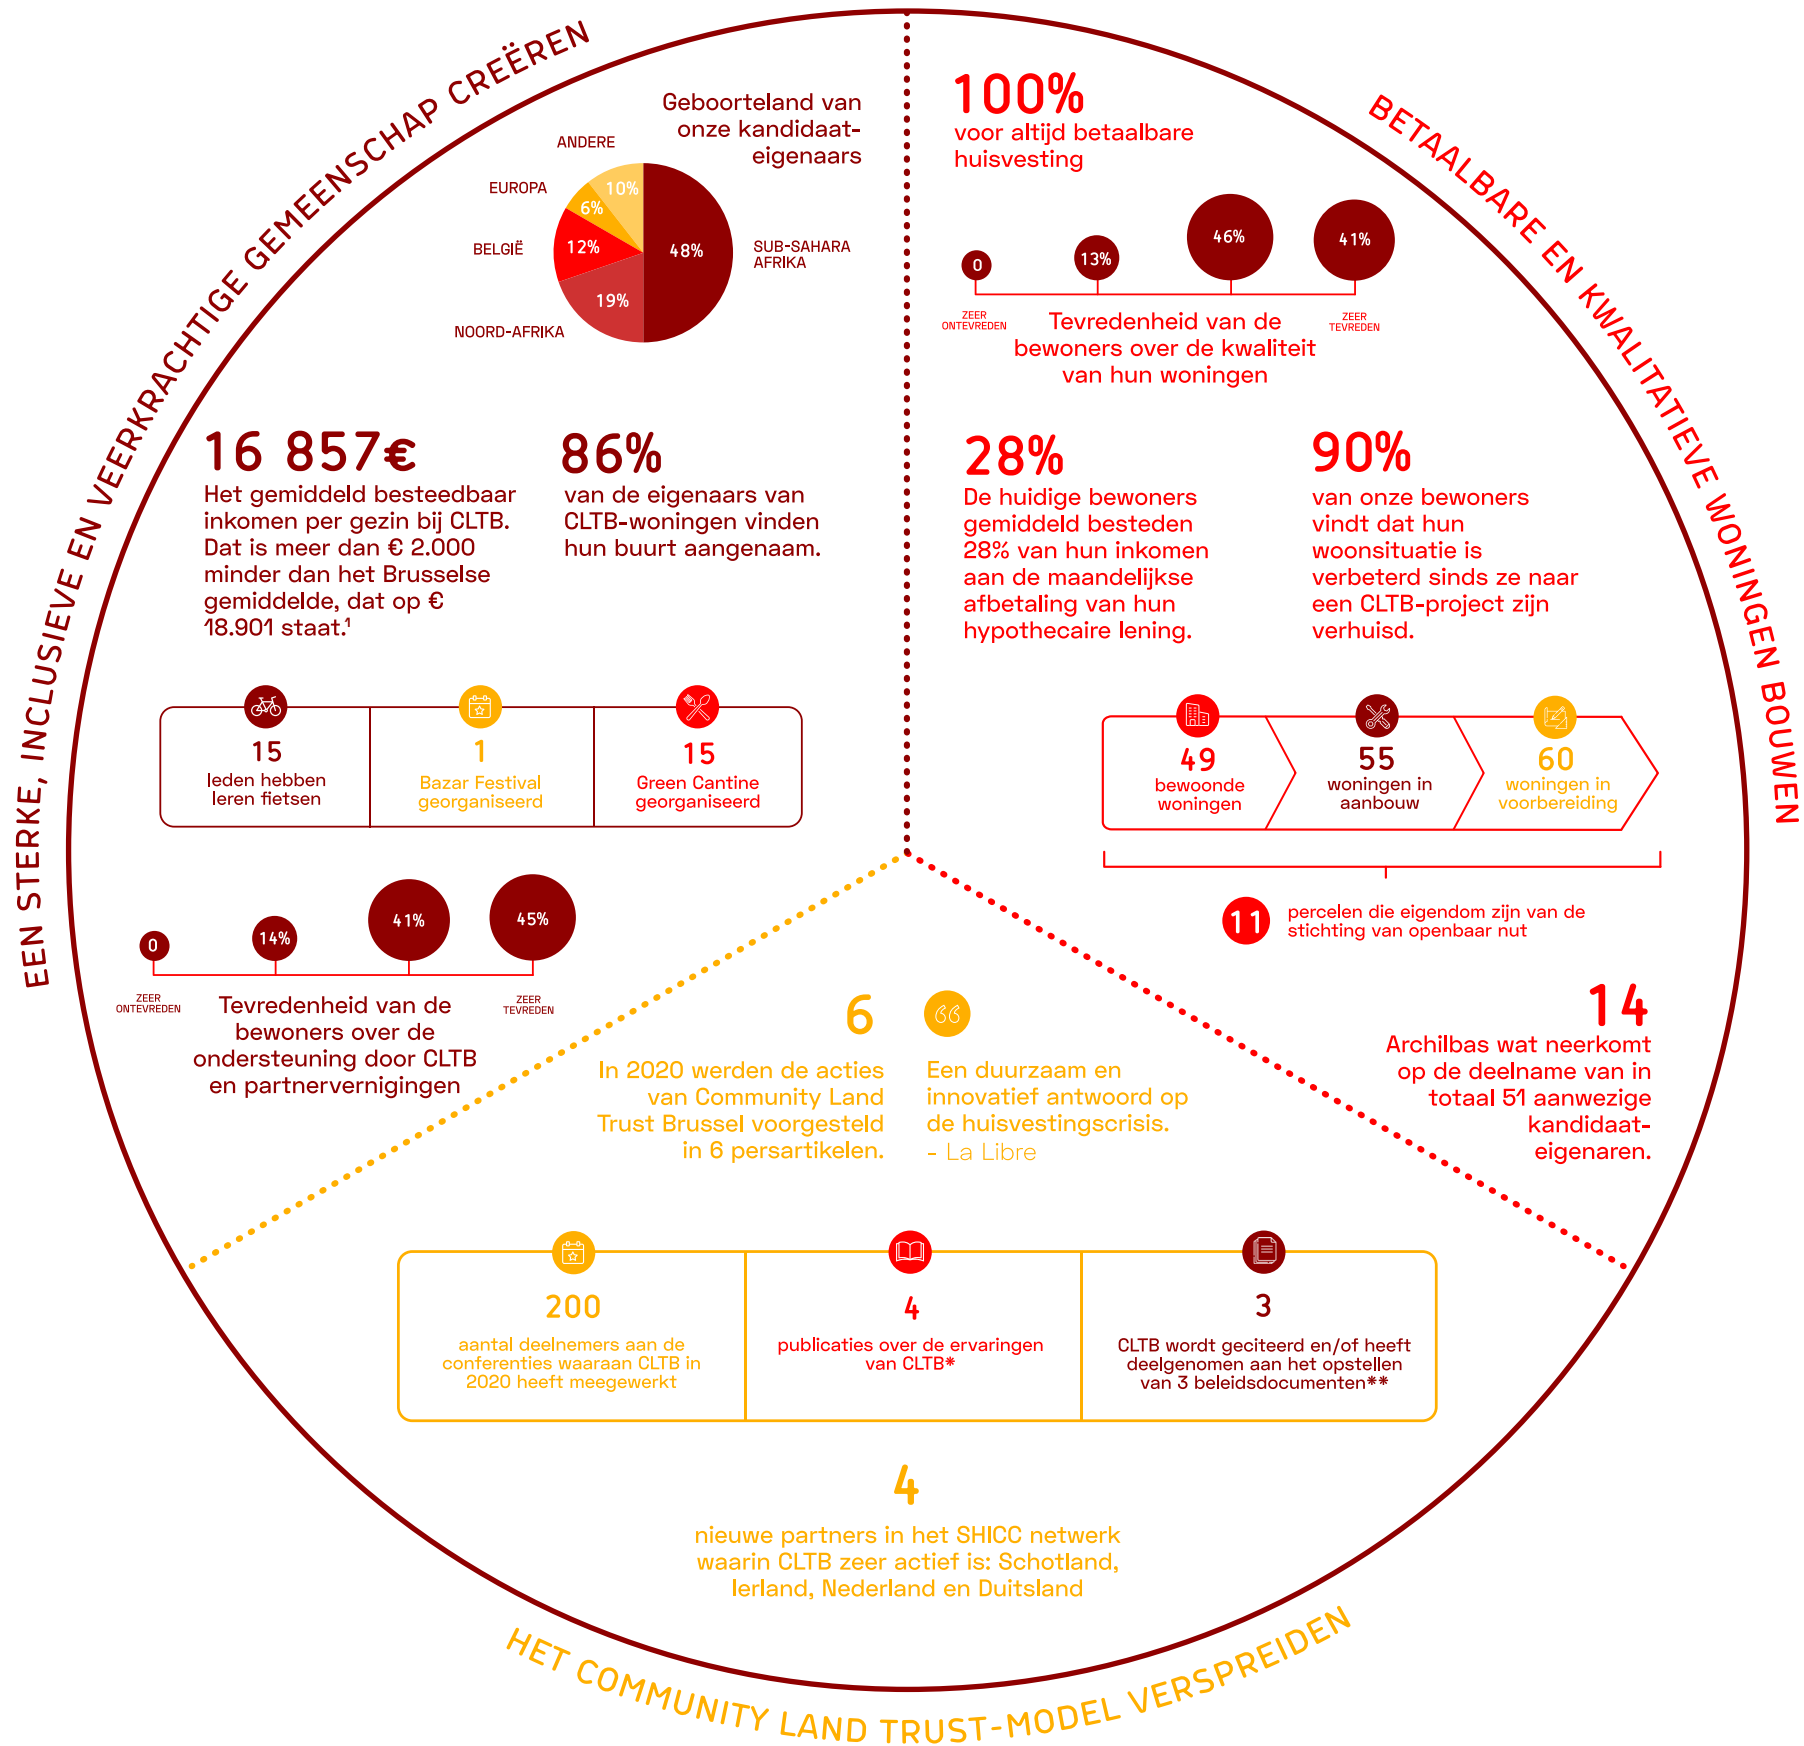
EEN STERKE, INCLUSIEVE EN VEERKRACHTIGE GEMEENSCHAP CREËREN

Geboorteland van onze kandidaat-eigenaars

ANDERE
EUROPA
BELGIË
NOORD-AFRIKA
SUB-SAHARA AFRIKA
10%
6%
12%
19%
48%

16 857€
Het gemiddeld besteedbaar inkomen per gezin bij CLTB. Dat is meer dan € 2.000 minder dan het Brusselse gemiddelde, dat op € 18.901 staat.¹

86%
van de eigenaars van CLTB-woningen vinden hun buurt aangenaam.

15
leden hebben leren fietsen

1
Bazar Festival georganiseerd

15
Green Cantine georganiseerd

0
14%
41%
45%
ZEER ONTEVREDEN
ZEER TEVREDEN
Tevredenheid van de bewoners over de ondersteuning door CLTB en partnervernigingen

BETAALBARE EN KWALITATIEVE WONINGEN BOUWEN

100%
voor altijd betaalbare huisvesting

0
13%
46%
41%
ZEER ONTEVREDEN
ZEER TEVREDEN
Tevredenheid van de bewoners over de kwaliteit van hun woningen

28%
De huidige bewoners gemiddeld besteden 28% van hun inkomen aan de maandelijkse afbetaling van hun hypothecaire lening.

90%
van onze bewoners vindt dat hun woonsituatie is verbeterd sinds ze naar een CLTB-project zijn verhuisd.

49
bewoonde woningen

55
woningen in aanbouw

60
woningen in voorbereiding

11
percelen die eigendom zijn van de stichting van openbaar nut

14
Archilbas wat neerkomt op de deelname van in totaal 51 aanwezige kandidaat-eigenaren.

6
In 2020 werden de acties van Community Land Trust Brussel voorgesteld in 6 persartikelen.

Een duurzaam en innovatief antwoord op de huisvestingscrisis.
- La Libre

200
aantal deelnemers aan de conferenties waaraan CLTB in 2020 heeft meegewerkt

4
publicaties over de ervaringen van CLTB*

3
CLTB wordt geciteerd en/of heeft deelgenomen aan het opstellen van 3 beleidsdocumenten**

4
nieuwe partners in het SHICC netwerk waarin CLTB zeer actief is: Schotland, Ierland, Nederland en Duitsland

HET COMMUNITY LAND TRUST-MODEL VERSPREIDEN